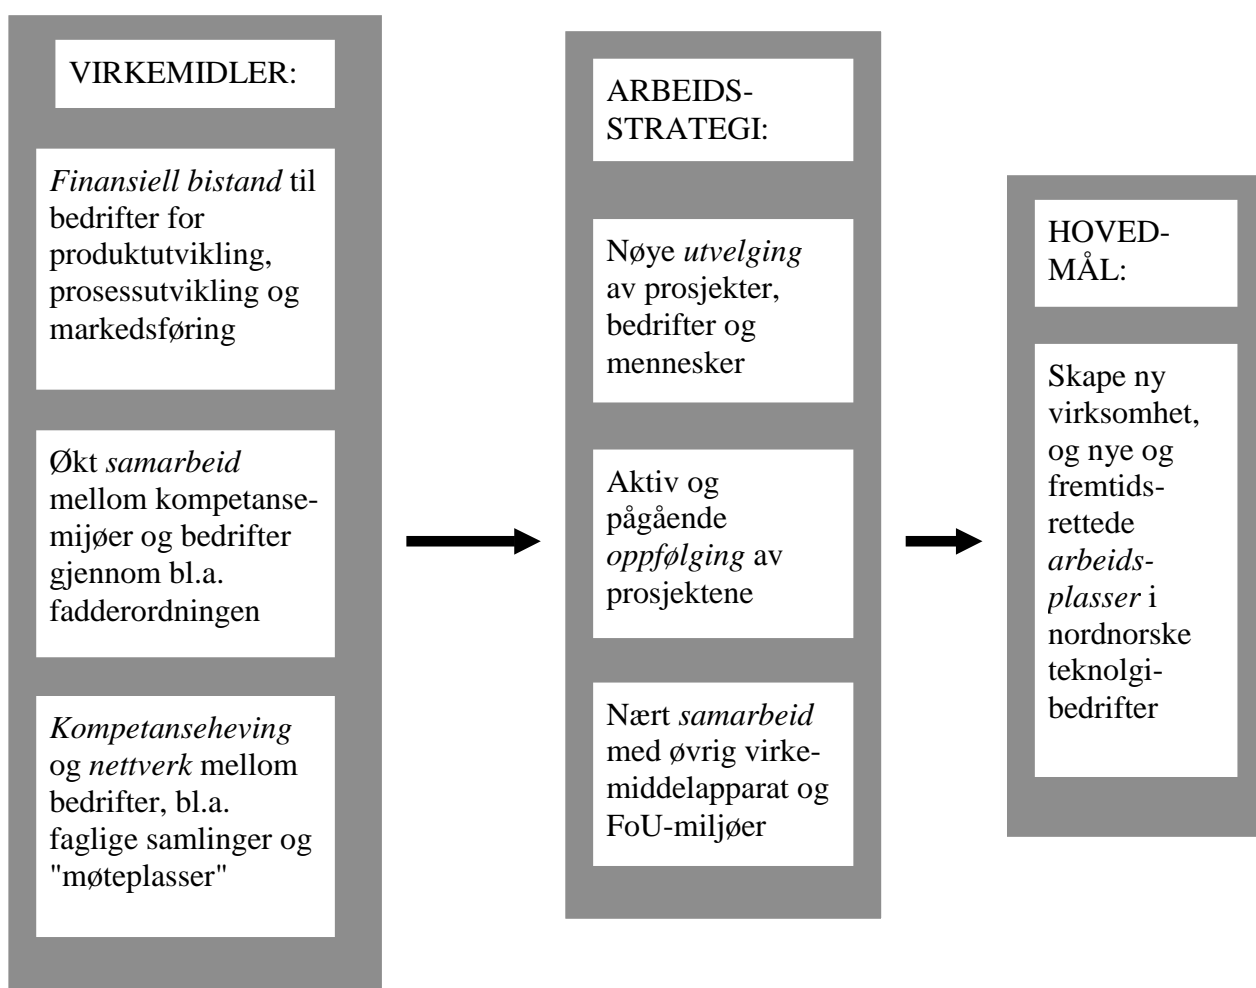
VIRKEMIDLER:

*Finansiell bistand* til bedrifter for produktutvikling, prosessutvikling og markedsføring

Økt *samarbeid* mellom kompetansemijøer og bedrifter gjennom bl.a. fadderordningen

*Kompetanseheving* og *nettverk* mellom bedrifter, bl.a. faglige samlinger og "møteplasser"

ARBEIDS-STRATEGI:

Nøye *utvelging* av prosjekter, bedrifter og mennesker

Aktiv og pågående *oppfølging* av prosjektene

Nært *samarbeid* med øvrig virkemiddelapparat og FoU-miljøer

HOVED-MÅL:

Skape ny virksomhet, og nye og fremtidsrettede *arbeidsplasser* i nordnorske teknolgibedrifter